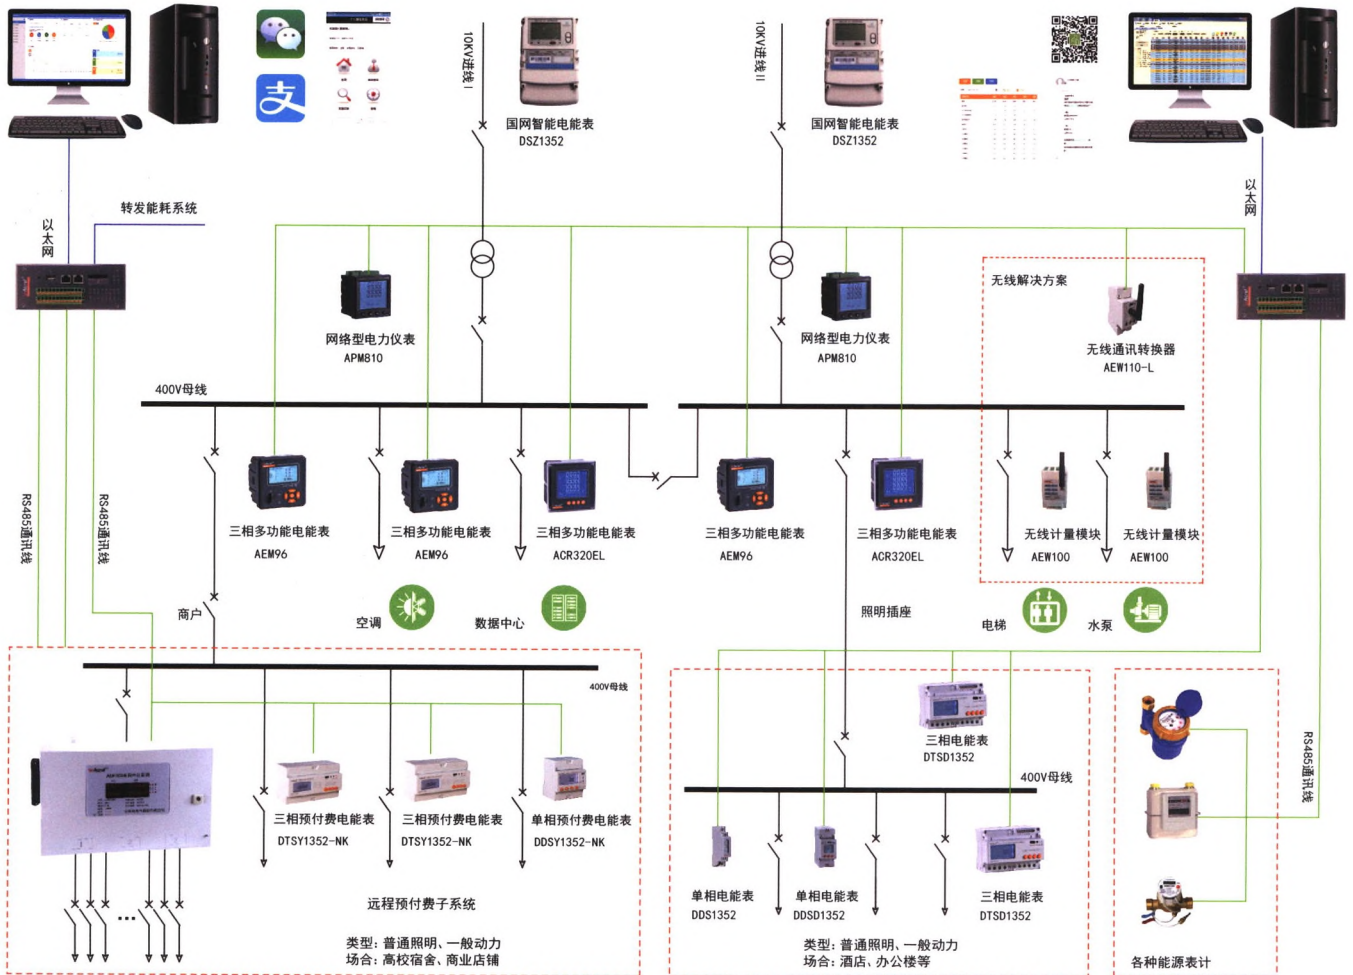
10KV进线Ⅰ

国网智能电能表
DSZ1352

10KV进线Ⅱ

国网智能电能表
DSZ1352

以太网

转发能耗系统

以太网

网络型电力仪表
APM810

网络型电力仪表
APM810

无线解决方案

无线通讯转换器
AEW110-L

400V母线

三相多功能电能表
AEM96

三相多功能电能表
AEM96

三相多功能电能表
ACR320EL

三相多功能电能表
AEM96

三相多功能电能表
ACR320EL

无线计量模块
AEW100

无线计量模块
AEW100

RS485通讯线

RS485通讯线

商户

空调

数据中心

照明插座

电梯

水泵

400V母线

三相电能表
DTSD1352

400V母线

RS485通讯线

三相预付费电能表
DTSY1352-NK

三相预付费电能表
DTSY1352-NK

单相预付费电能表
DDSY1352-NK

…

远程预付费子系统

类型：普通照明、一般动力
场合：高校宿舍、商业店铺

单相电能表
DDS1352

单相电能表
DDSD1352

三相电能表
DTSD1352

类型：普通照明、一般动力
场合：酒店、办公楼等

各种能源表计